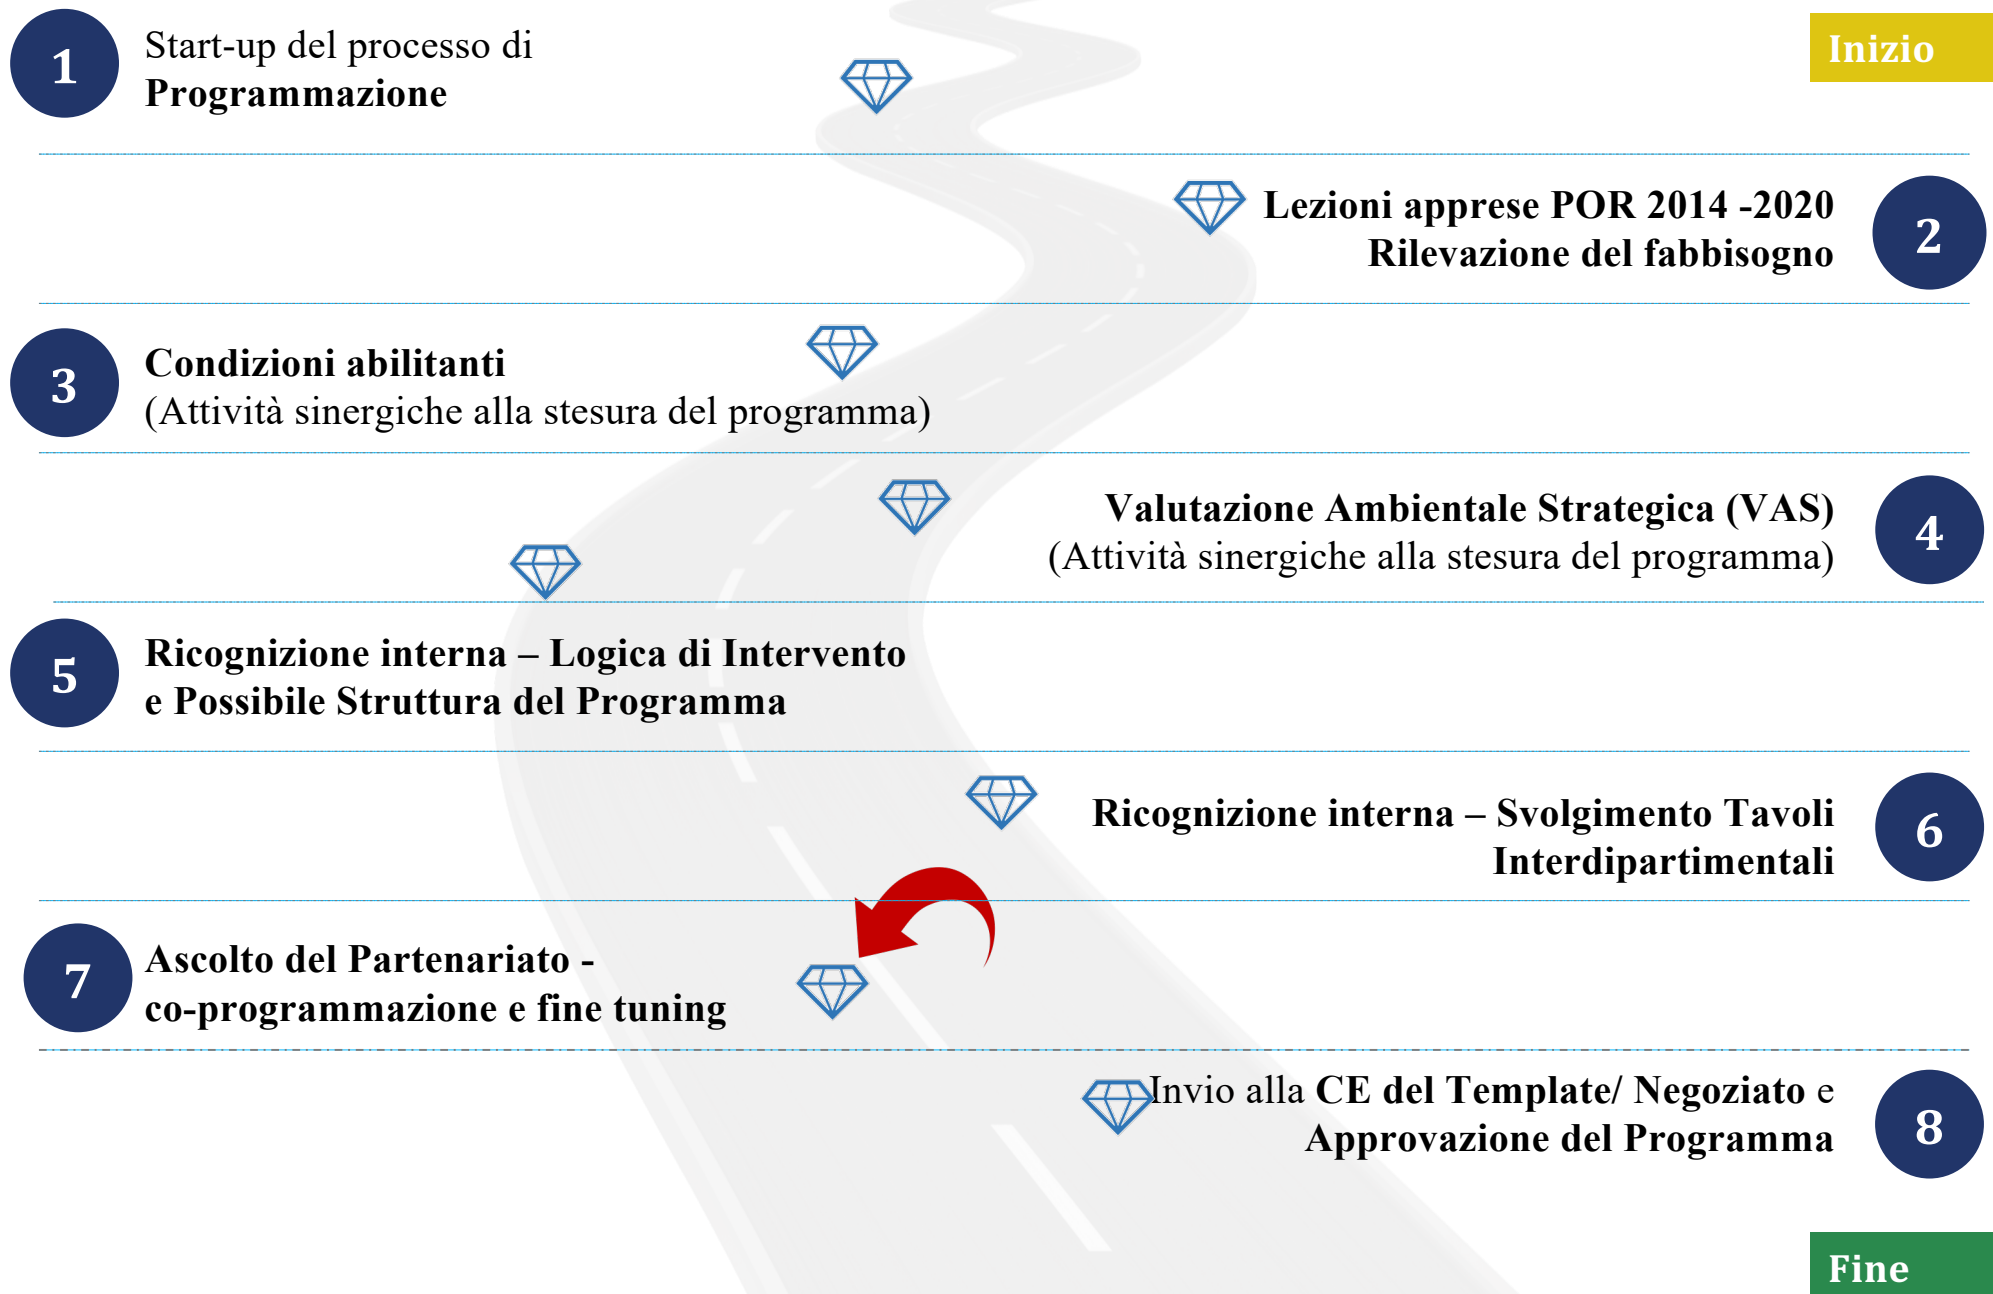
1 Start-up del processo di Programmazione

Inizio

Lezioni apprese POR 2014 -2020 Rilevazione del fabbisogno 2

3 Condizioni abilitanti (Attività sinergiche alla stesura del programma)

Valutazione Ambientale Strategica (VAS) (Attività sinergiche alla stesura del programma) 4

5 Ricognizione interna – Logica di Intervento e Possibile Struttura del Programma

Ricognizione interna – Svolgimento Tavoli Interdipartimentali 6

7 Ascolto del Partenariato - co-programmazione e fine tuning

Invio alla CE del Template/ Negoziato e Approvazione del Programma 8

Fine